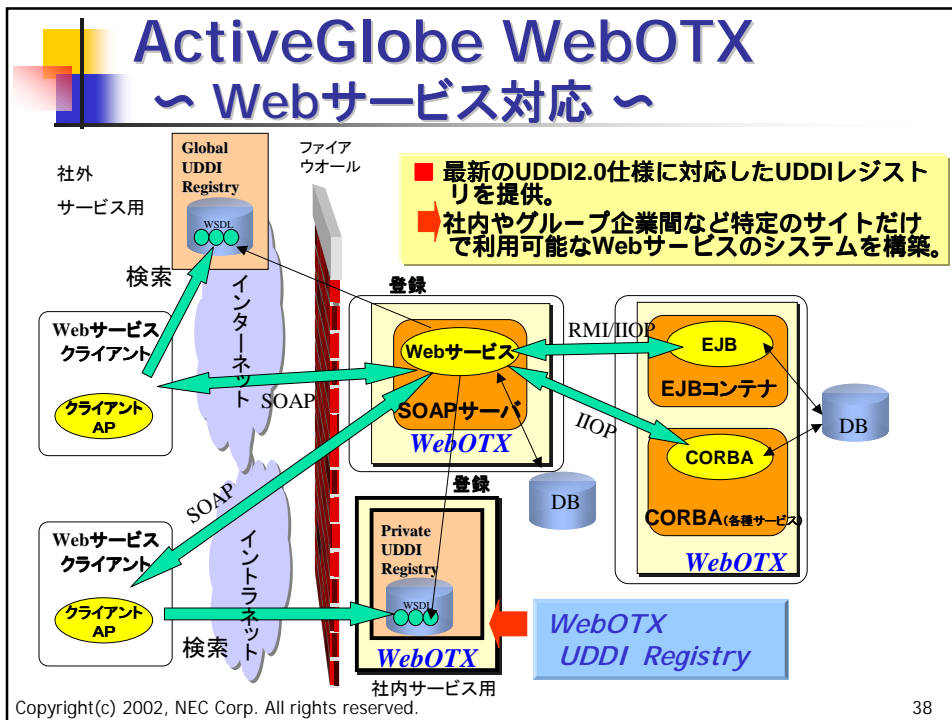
ActiveGlobe WebOTX
〜 Webサービス対応 〜

■ 最新のUDDI2.0仕様に対応したUDDIレジストリを提供。
社内やグループ企業間など特定のサイトだけで利用可能なWebサービスのシステムを構築。

社外
サービス用

Global UDDI Registry
WSDL

ファイアウオール

検索

インターネット

Webサービスクライアント
クライアントAP

SOAP

登録

Webサービス
SOAPサーバ
WebOTX

RMI/IIOP
IIOP

EJB
EJBコンテナ

CORBA
CORBA(各種サービス)
WebOTX

DB
DB

登録

SOAP

イントラネット

Webサービスクライアント
クライアントAP

検索

Private UDDI Registry
WSDL
WebOTX

WebOTX
UDDI Registry

社内サービス用

Copyright(c) 2002, NEC Corp. All rights reserved.
38